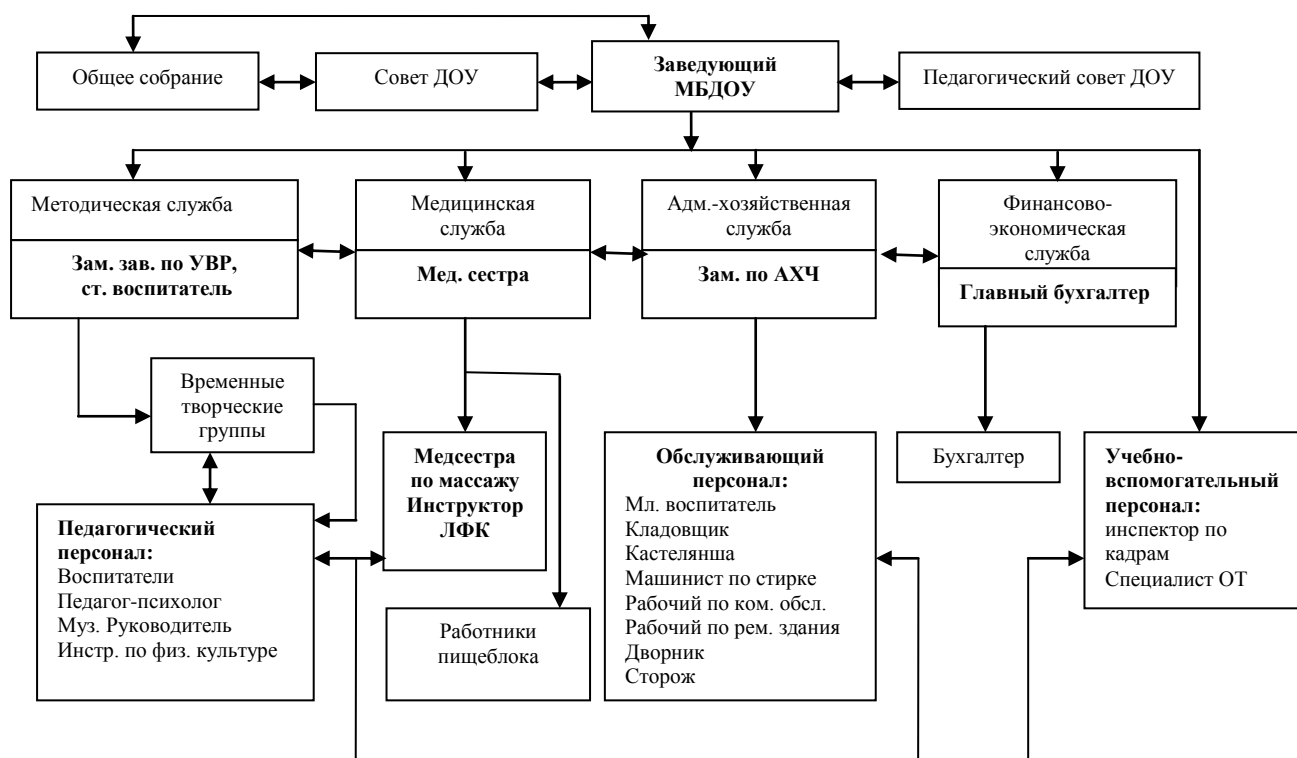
Общее собрание

Совет ДОУ

**Заведующий МБДОУ**

Педагогический совет ДОУ

Методическая служба

**Зам. зав. по УВР, ст. воспитатель**

Медицинская служба

**Мед. сестра**

Адм.-хозяйственная служба

**Зам. по АХЧ**

Финансово-экономическая служба

**Главный бухгалтер**

Временные творческие группы

**Педагогический персонал:**
Воспитатели
Педагог-психолог
Муз. Руководитель
Инстр. по физ. культуре

**Медсестра по массажу Инструктор ЛФК**

Работники пищеблока

**Обслуживающий персонал:**
Мл. воспитатель
Кладовщик
Кастелянша
Машинист по стирке
Рабочий по ком. обсл.
Рабочий по рем. здания
Дворник
Сторож

Бухгалтер

**Учебно-вспомогательный персонал:**
инспектор по кадрам
Специалист ОТ